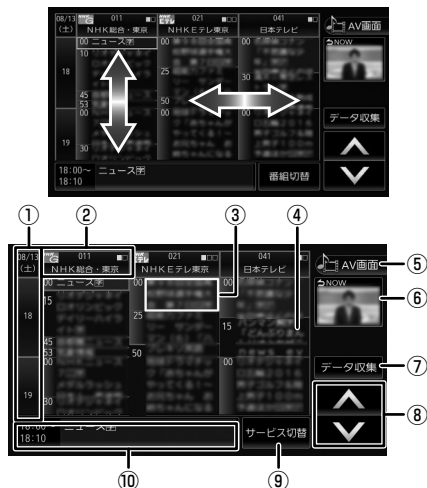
08/13 (土)
011 NHK総合・東京
021 NHKEテレ東京
041 日本テレビ
AV画面
NOW
18
00 ニュース字
10
45
53
50
30
19
30
データ収集
18:00~ ニュース字
18:10
番組切替

①
②
③
④
08/13 (土)
011 NHK総合・東京
021 NHKEテレ東京
041 日本テレビ
AV画面
⑤
NOW
⑥
18
00 ニュース字
00
25
15
45
53
50
19
30
データ収集
⑦
⑧
18:00~ ニュース字
18:10
サービス切替
⑩
⑨